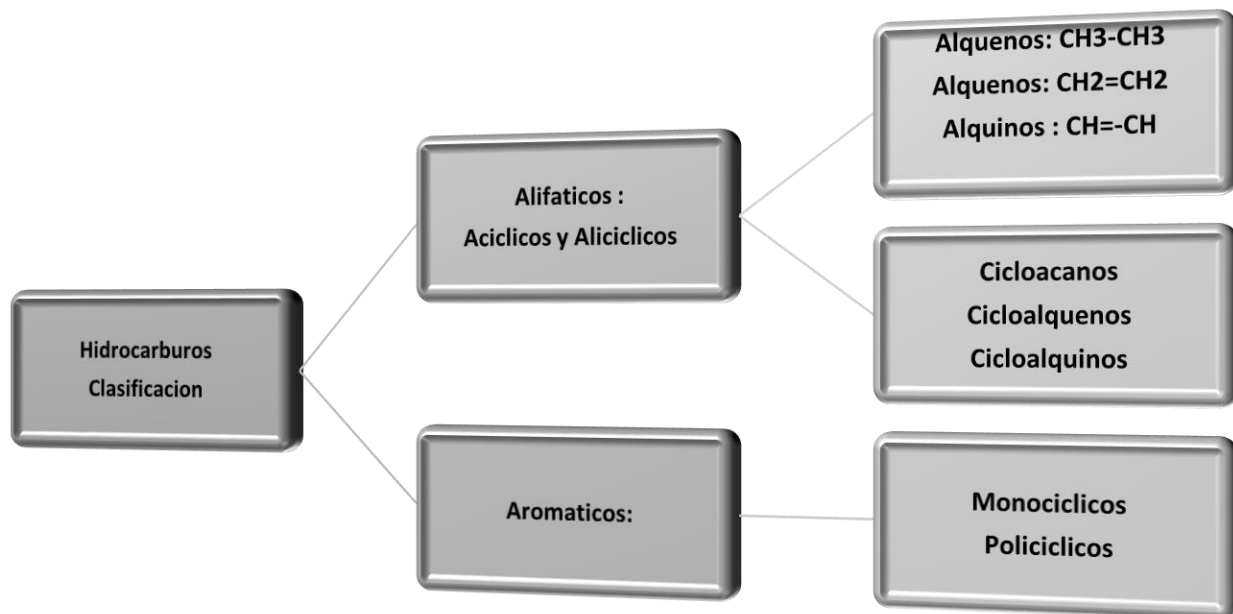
Hidrocarburos
Clasificacion

Alifaticos :
Aciclicos y Aliciclicos

Alquenos: $CH_3$-$CH_3$
Alquenos: $CH_2$=$CH_2$
Alquinos : CH=-CH

Cicloacanos
Cicloalquenos
Cicloalquinos

Aromaticos:

Monociclicos
Policiclicos